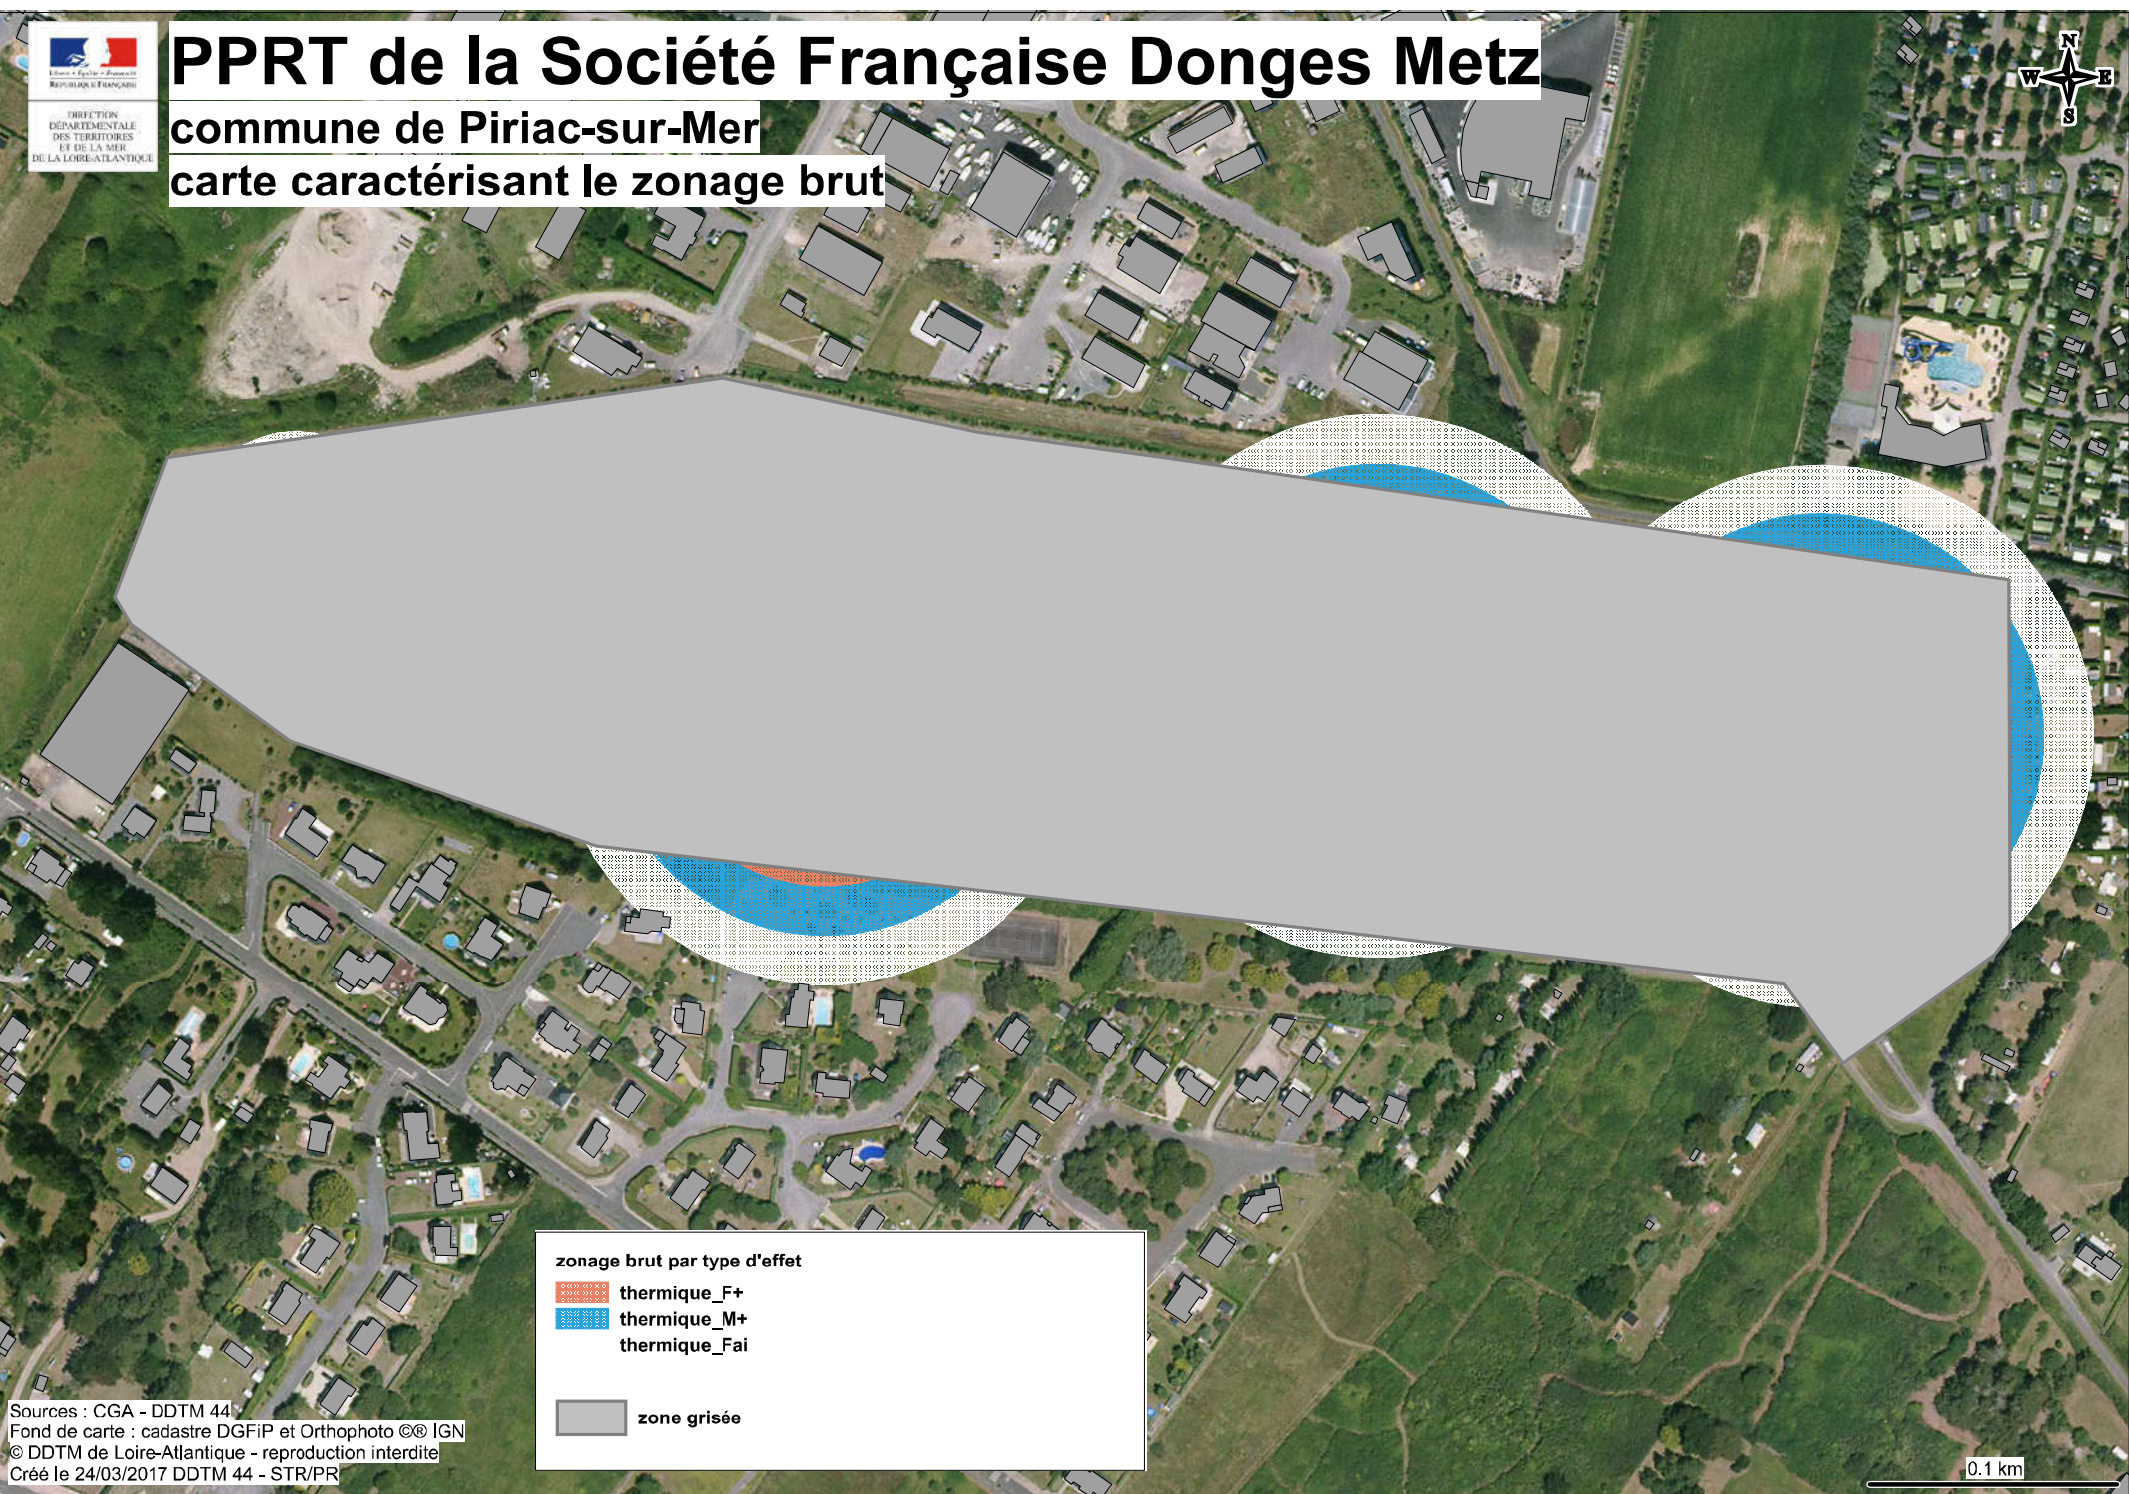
Liberté • Égalité • Fraternité
RÉPUBLIQUE FRANÇAISE

DIRECTION DÉPARTEMENTALE DES TERRITOIRES ET DE LA MER DE LA LOIRE-ATLANTIQUE

PPRT de la Société Française Donges Metz
commune de Piriac-sur-Mer
carte caractérisant le zonage brut

N
W E
S

zonage brut par type d'effet
thermique_F+
thermique_M+
thermique_Fai

zone grisée

Sources : CGA - DDTM 44
Fond de carte : cadastre DGFiP et Orthophoto ©® IGN
© DDTM de Loire-Atlantique - reproduction interdite
Créé le 24/03/2017 DDTM 44 - STR/PR

0.1 km